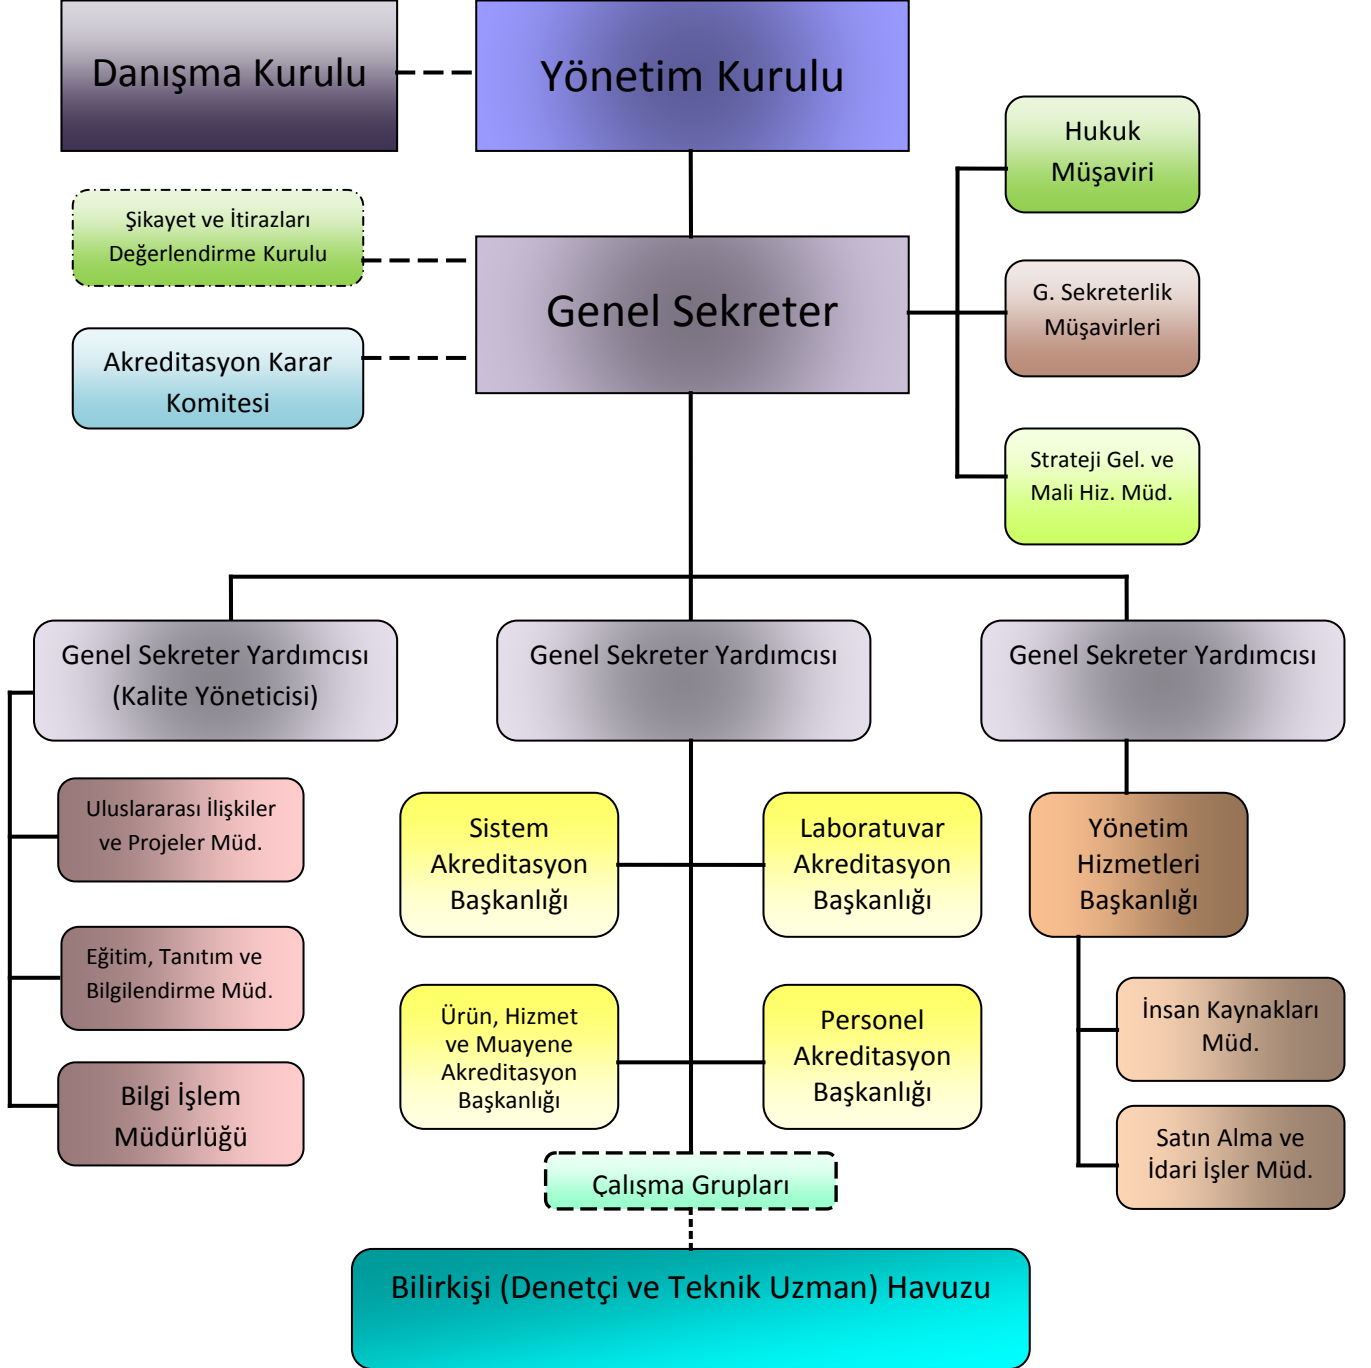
Danışma Kurulu

Yönetim Kurulu

Hukuk Müşaviri

Şikayet ve İtirazları Değerlendirme Kurulu

Genel Sekreter

G. Sekreterlik Müşavirleri

Akreditasyon Karar Komitesi

Strateji Gel. ve Mali Hiz. Müd.

Genel Sekreter Yardımcısı (Kalite Yöneticisi)

Genel Sekreter Yardımcısı

Genel Sekreter Yardımcısı

Uluslararası İlişkiler ve Projeler Müd.

Sistem Akreditasyon Başkanlığı

Laboratuvar Akreditasyon Başkanlığı

Yönetim Hizmetleri Başkanlığı

Eğitim, Tanıtım ve Bilgilendirme Müd.

İnsan Kaynakları Müd.

Ürün, Hizmet ve Muayene Akreditasyon Başkanlığı

Personel Akreditasyon Başkanlığı

Bilgi İşlem Müdürlüğü

Satın Alma ve İdari İşler Müd.

Çalışma Grupları

Bilirkişi (Denetçi ve Teknik Uzman) Havuzu